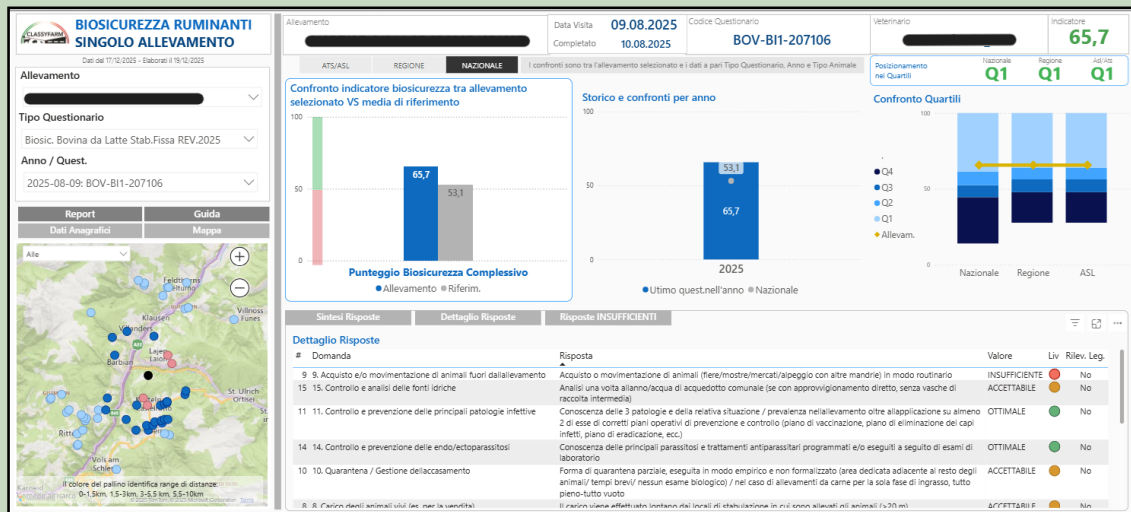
CLASSYFARM

BIOSICUREZZA RUMINANTI SINGOLO ALLEVAMENTO

Dati dal 17/12/2025 - Elaborati il 19/12/2025

Allevamento

Tipo Questionario

Biosic. Bovina da Latte Stab.Fissa REV.2025

Anno / Quest.

2025-08-09: BOV-BI1-207106

Report | Guida
Dati Anagrafici | Mappa

Alle

Feldthurns
Velturno
Klausen
Villnöss
Funes
Villanders
Barbian
Lajen
Laion
St. Ulrich
Ortisei
Ritten
Völs am Schlern

Il colore del pallino identifica range di distanze: 0-1,5km, 1,5-3km, 3-5,5 km, 5,5-10km

Allevamento

Data Visita 09.08.2025
Completato 10.08.2025

Codice Questionario
BOV-BI1-207106

Veterinario

Indicatore
65,7

ATS/ASL | REGIONE | NAZIONALE | I confronti sono tra l'allevamento selezionato e i dati a pari Tipo Questionario, Anno e Tipo Animale

Posizionamento nei Quartili | Nazionale Q1 | Regione Q1 | Asl/Ats Q1

Confronto indicatore biosicurezza tra allevamento selezionato VS media di riferimento

100
50
0
65,7
53,1
Punteggio Biosicurezza Complessivo
● Allevamento ● Riferim.

Storico e confronti per anno

100
50
0
53,1
65,7
2025
● Ultimo quest.nell'anno ● Nazionale

Confronto Quartili

100
50
0
● Q4
● Q3
● Q2
● Q1
◆ Allevam.
Nazionale | Regione | ASL

Sintesi Risposte | Dettaglio Risposte | Risposte INSUFFICIENTI

Dettaglio Risposte

| # | Domanda | Risposta | Valore | Liv | Rilev. Leg. |
|---|---|---|---|---|---|
| 9 | 9. Acquisto e/o movimentazione di animali fuori dall'allevamento | Acquisto o movimentazione di animali (fiere/mostre/mercati/alpeggio con altre mandrie) in modo routinario | INSUFFICIENTE | ● | No |
| 15 | 15. Controllo e analisi delle fonti idriche | Analisi una volta all'anno/acqua di acquedotto comunale (se con approvvigionamento diretto, senza vasche di raccolta intermedia) | ACCETTABILE | ● | No |
| 11 | 11. Controllo e prevenzione delle principali patologie infettive | Conoscenza delle 3 patologie e della relativa situazione / prevalenza nell'allevamento oltre all'applicazione su almeno 2 di esse di corretti piani operativi di prevenzione e controllo (piano di vaccinazione, piano di eliminazione dei capi infetti, piano di eradicazione, ecc.) | OTTIMALE | ● | No |
| 14 | 14. Controllo e prevenzione delle endo/ectoparassitosi | Conoscenza delle principali parassitosi e trattamenti antiparassitari programmati e/o eseguiti a seguito di esami di laboratorio | OTTIMALE | ● | No |
| 10 | 10. Quarantena / Gestione dell'accasamento | Forma di quarantena parziale, eseguita in modo empirico e non formalizzato (area dedicata adiacente al resto degli animali/ tempi brevi/ nessun esame biologico) / nel caso di allevamenti da carne per la sola fase di ingrasso, tutto pieno-tutto vuoto | ACCETTABILE | ● | No |
| 8 | 8. Carico degli animali vivi (es. per la vendita) | Il carico viene effettuato lontano dai locali di stabulazione in cui sono allevati gli animali (>20 m) | ACCETTABILE | ● | No |